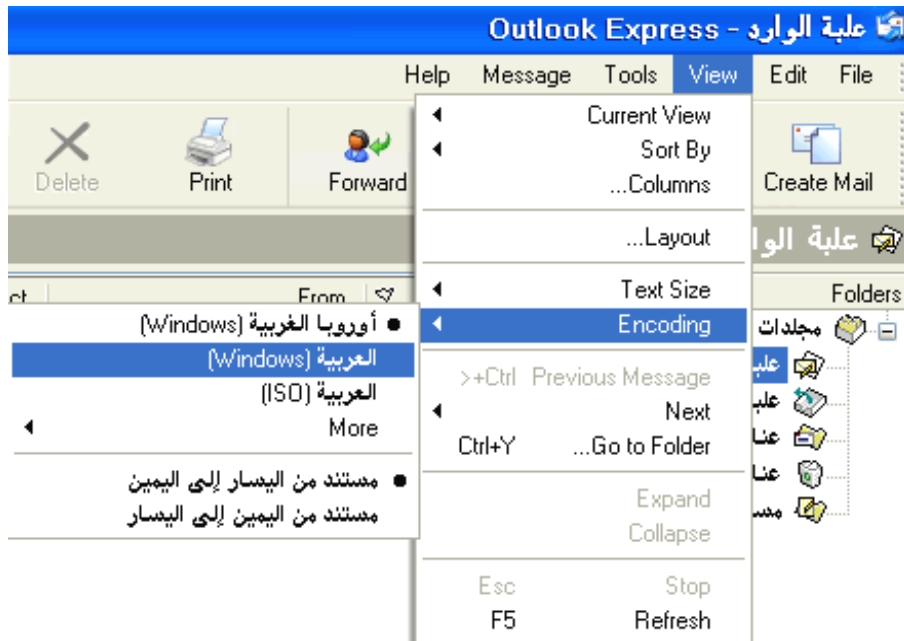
علبة الوارد - Outlook Express

Help Message Tools View Edit File

Delete Print Forward Create Mail

علبة الوا

ct From Folders

Current View
Sort By
...Columns
...Layout
Text Size
Encoding
>+Ctrl Previous Message
Next
Ctrl+Y ...Go to Folder
Expand
Collapse
Esc Stop
F5 Refresh

أوروبا الغربية (Windows)
العربية (Windows)
العربية (ISO)
More
مستند من اليسار إلى اليمين
مستند من اليمين إلى اليسار

مجلدات
علب
علب
عنا
عنا
مس